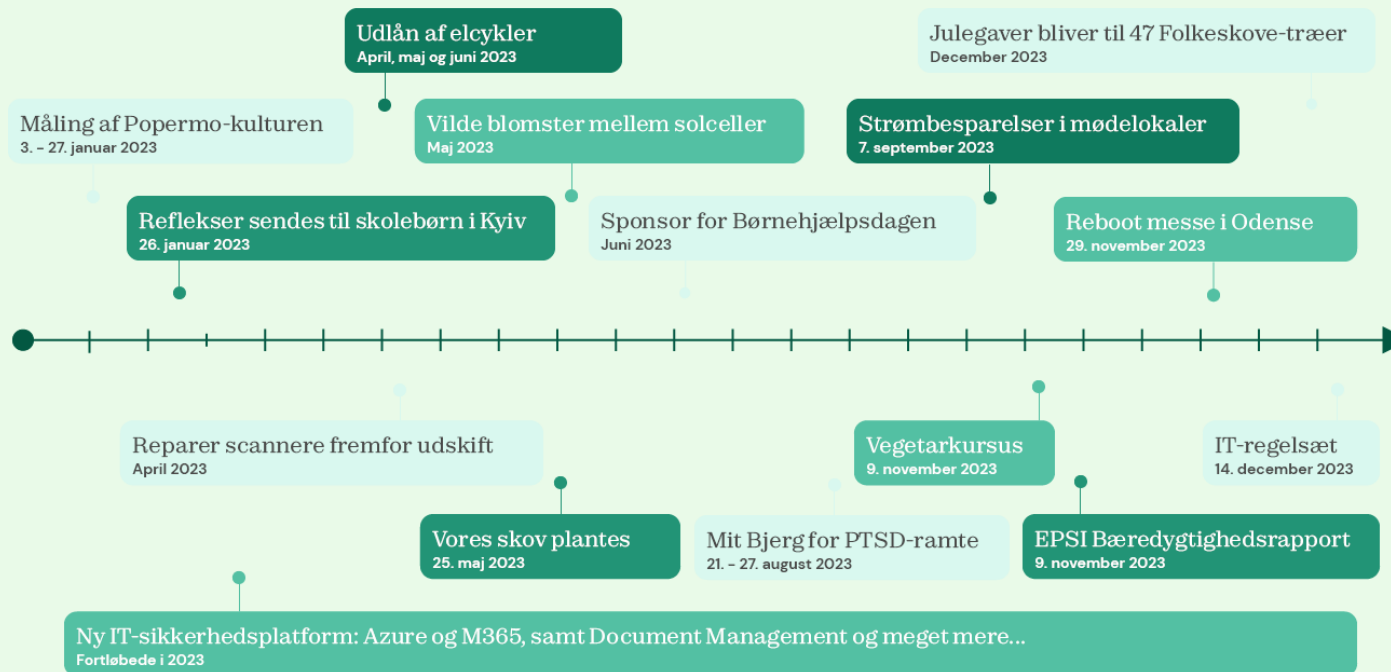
Udlån af elcykler
April, maj og juni 2023

Julegaver bliver til 47 Folkeskove-træer
December 2023

Måling af Popermo-kulturen
3. - 27. januar 2023

Vilde blomster mellem solceller
Maj 2023

Strømbesparelser i mødelokaler
7. september 2023

Reflekser sendes til skolebørn i Kyiv
26. januar 2023

Sponsor for Børnehjælpsdagen
Juni 2023

Reboot messe i Odense
29. november 2023

Reparer scannere fremfor udskift
April 2023

Vegetarkursus
9. november 2023

IT-regelsæt
14. december 2023

Vores skov plantes
25. maj 2023

Mit Bjerg for PTSD-ramte
21. - 27. august 2023

EPSI Bæredygtighedsrapport
9. november 2023

Ny IT-sikkerhedsplatform: Azure og M365, samt Document Management og meget mere...
Fortløbede i 2023